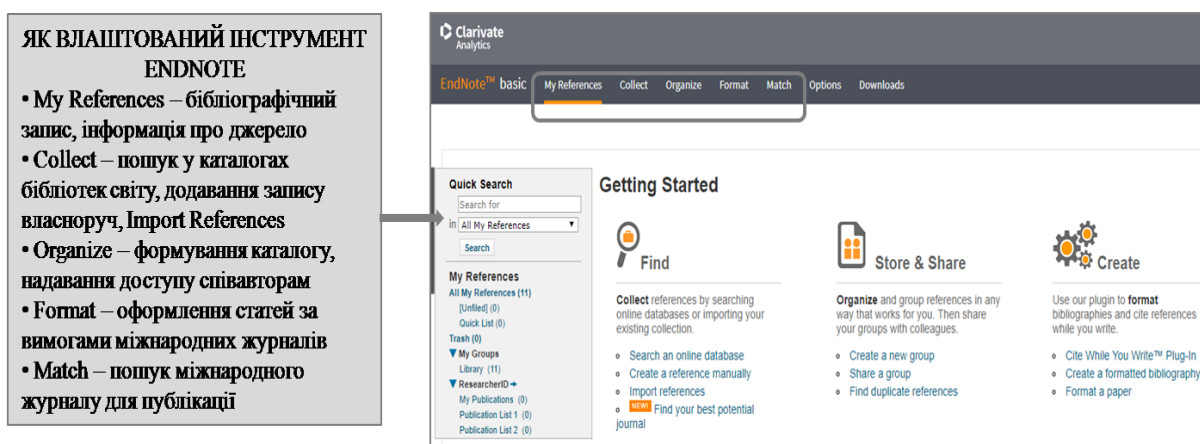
ЯК ВЛАШТОВАНИЙ ІНСТРУМЕНТ ENDNOTE
• My References – бібліографічний запис, інформація про джерело
• Collect – пошук у каталогах бібліотек світу, додавання запису власноруч, Import References
• Organize – формування каталогу, надавання доступу співавторам
• Format – оформлення статей за вимогами міжнародних журналів
• Match – пошук міжнародного журналу для публікації

Clarivate Analytics

EndNote™ basic My References Collect Organize Format Match Options Downloads

Quick Search
Search for
in All My References
Search

My References
All My References (11)
[Unfiled] (0)
Quick List (0)
Trash (0)
▼ My Groups
Library (11)
▼ ResearcherID
My Publications (0)
Publication List 1 (0)
Publication List 2 (0)

Getting Started

Find
Collect references by searching online databases or importing your existing collection.
◦ Search an online database
◦ Create a reference manually
◦ Import references
◦ NEW Find your best potential journal

Store & Share
Organize and group references in any way that works for you. Then share your groups with colleagues.
◦ Create a new group
◦ Share a group
◦ Find duplicate references

Create
Use our plugin to format bibliographies and cite references while you write.
◦ Cite While You Write™ Plug-In
◦ Create a formatted bibliography
◦ Format a paper